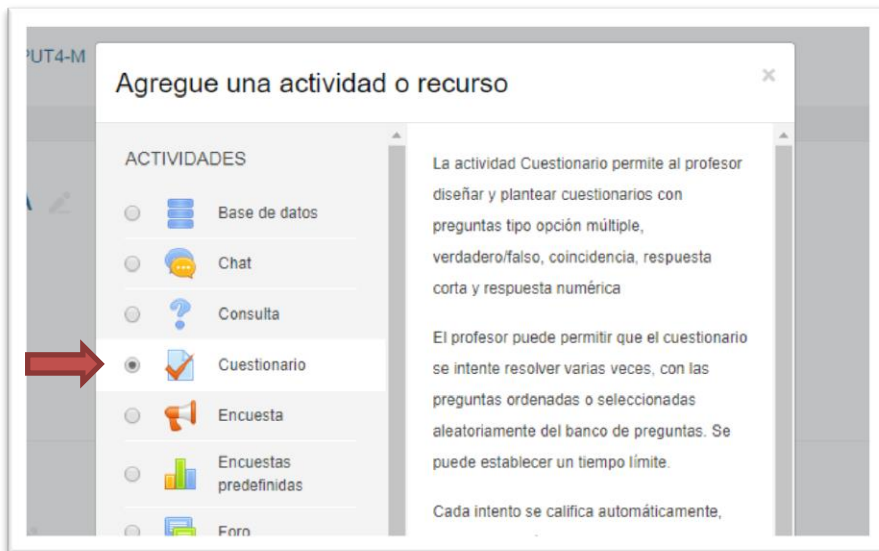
PUT4-M

Agregue una actividad o recurso

×

ACTIVIDADES

Base de datos

Chat

Consulta

Cuestionario

Encuesta

Encuestas predefinidas

Foro

La actividad Cuestionario permite al profesor diseñar y plantear cuestionarios con preguntas tipo opción múltiple, verdadero/falso, coincidencia, respuesta corta y respuesta numérica

El profesor puede permitir que el cuestionario se intente resolver varias veces, con las preguntas ordenadas o seleccionadas aleatoriamente del banco de preguntas. Se puede establecer un tiempo límite.

Cada intento se califica automáticamente,